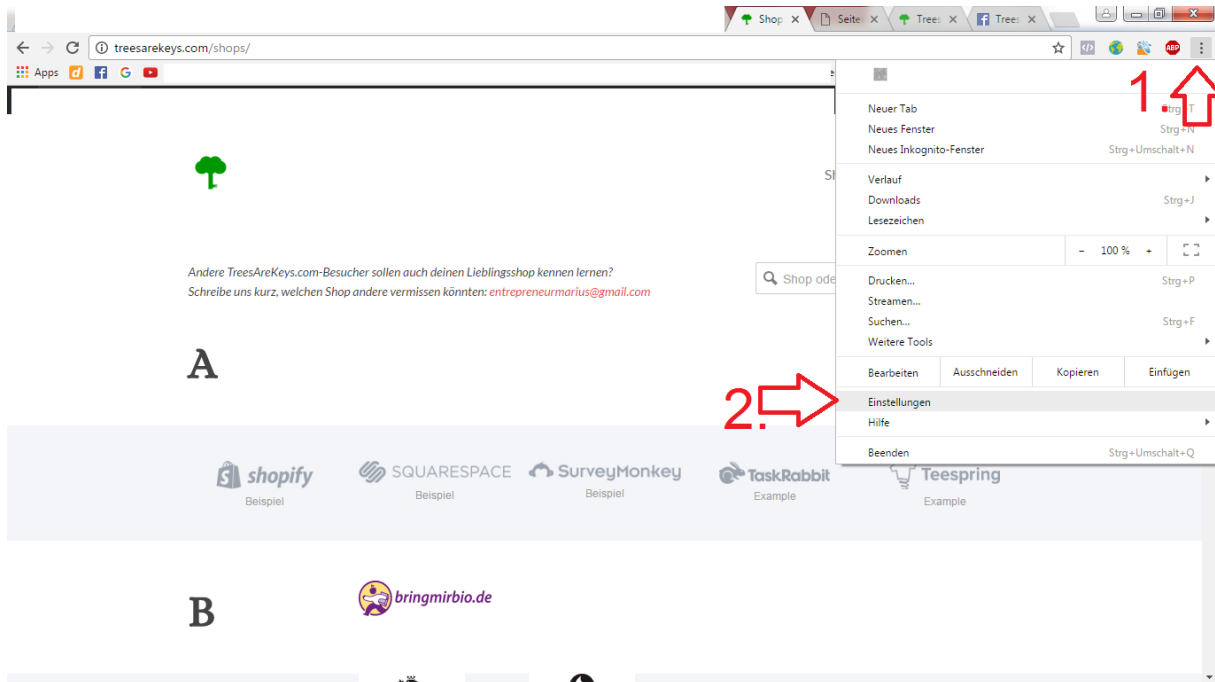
Shop | Seite | Trees | Trees

treesarekeys.com/shops/

Apps

Sh

Andere TreesAreKeys.com-Besucher sollen auch deinen Lieblingsshop kennen lernen?
Schreibe uns kurz, welchen Shop andere vermissen könnten: entrepreneurmarius@gmail.com

Shop ode

A

shopify
Beispiel

SQUARESPACE
Beispiel

SurveyMonkey
Beispiel

TaskRabbit
Example

Teespring
Example

B

bringmirbio.de

1.

Neuer Tab Strg+T
Neues Fenster Strg+N
Neues Inkognito-Fenster Strg+Umschalt+N

Verlauf
Downloads Strg+J
Lesezeichen

Zoomen – 100 % +

Drucken... Strg+P
Streamen...
Suchen... Strg+F
Weitere Tools

Bearbeiten | Ausschneiden | Kopieren | Einfügen

2.

Einstellungen
Hilfe

Beenden Strg+Umschalt+Q